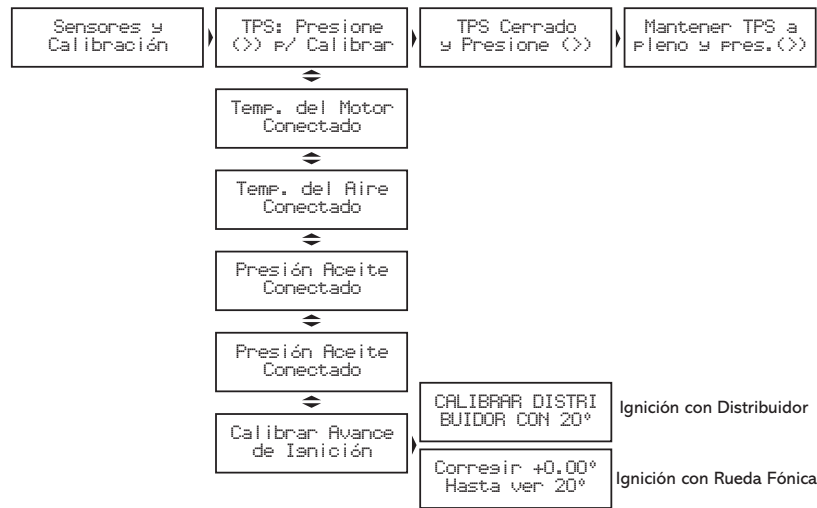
Sensores y Calibración

TPS: Presione (>) p/ Calibrar

TPS Cerrado y Presione (>)

Mantener TPS a pleno y pres.(>)

Temp. del Motor Conectado

Temp. del Aire Conectado

Presión Aceite Conectado

Presión Aceite Conectado

Calibrar Avance de Ignición

CALIBRAR DISTRI BUIDOR CON 20°

Ignición con Distribuidor

Corregir +0.00° Hasta ver 20°

Ignición con Rueda Fónica